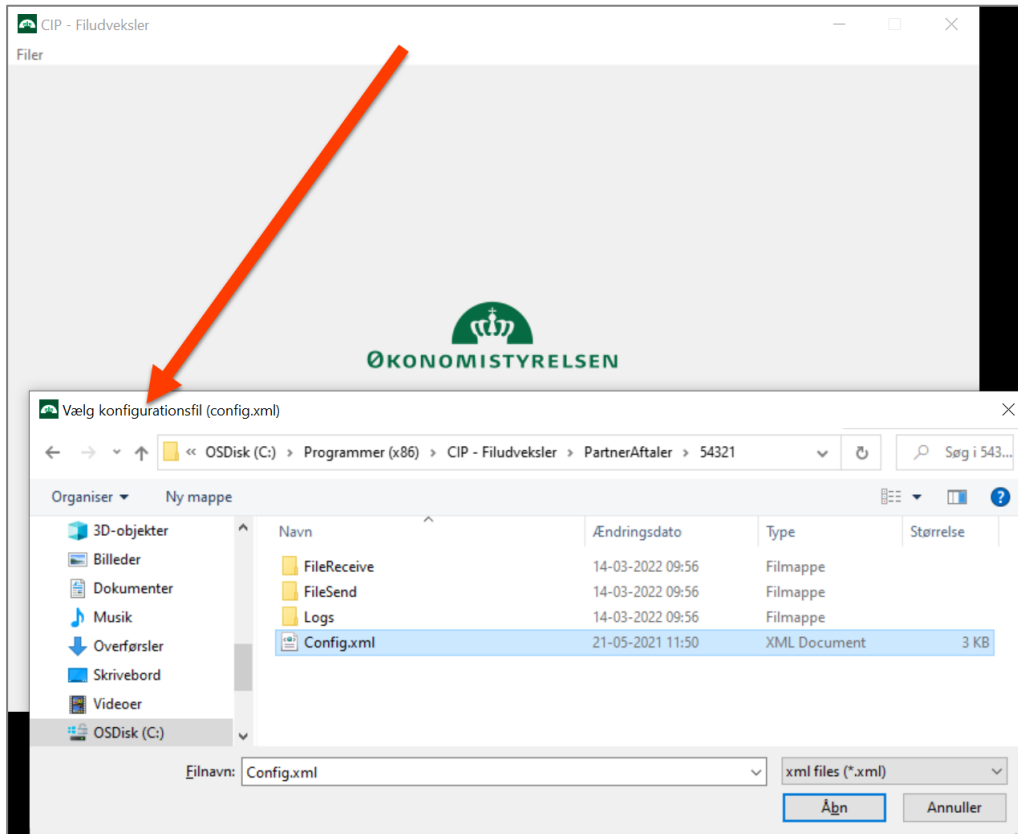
CIP - Filudveksler

Filer

ØKONOMISTYRELSEN

Vælg konfigurationsfil (config.xml)

« OSDisk (C:) › Programmer (x86) › CIP - Filudveksler › PartnerAftaler › 54321

Søg i 543...

Organiser ▾ Ny mappe

3D-objekter
Billeder
Dokumenter
Musik
Overførsler
Skrivebord
Videoer
OSDisk (C:)

| Navn | Ændringsdato | Type | Størrelse |
|---|---|---|---|
| FileReceive | 14-03-2022 09:56 | Filmappe | |
| FileSend | 14-03-2022 09:56 | Filmappe | |
| Logs | 14-03-2022 09:56 | Filmappe | |
| Config.xml | 21-05-2021 11:50 | XML Document | 3 KB |

Filnavn: Config.xml

xml files (*.xml)

Åbn

Annuller